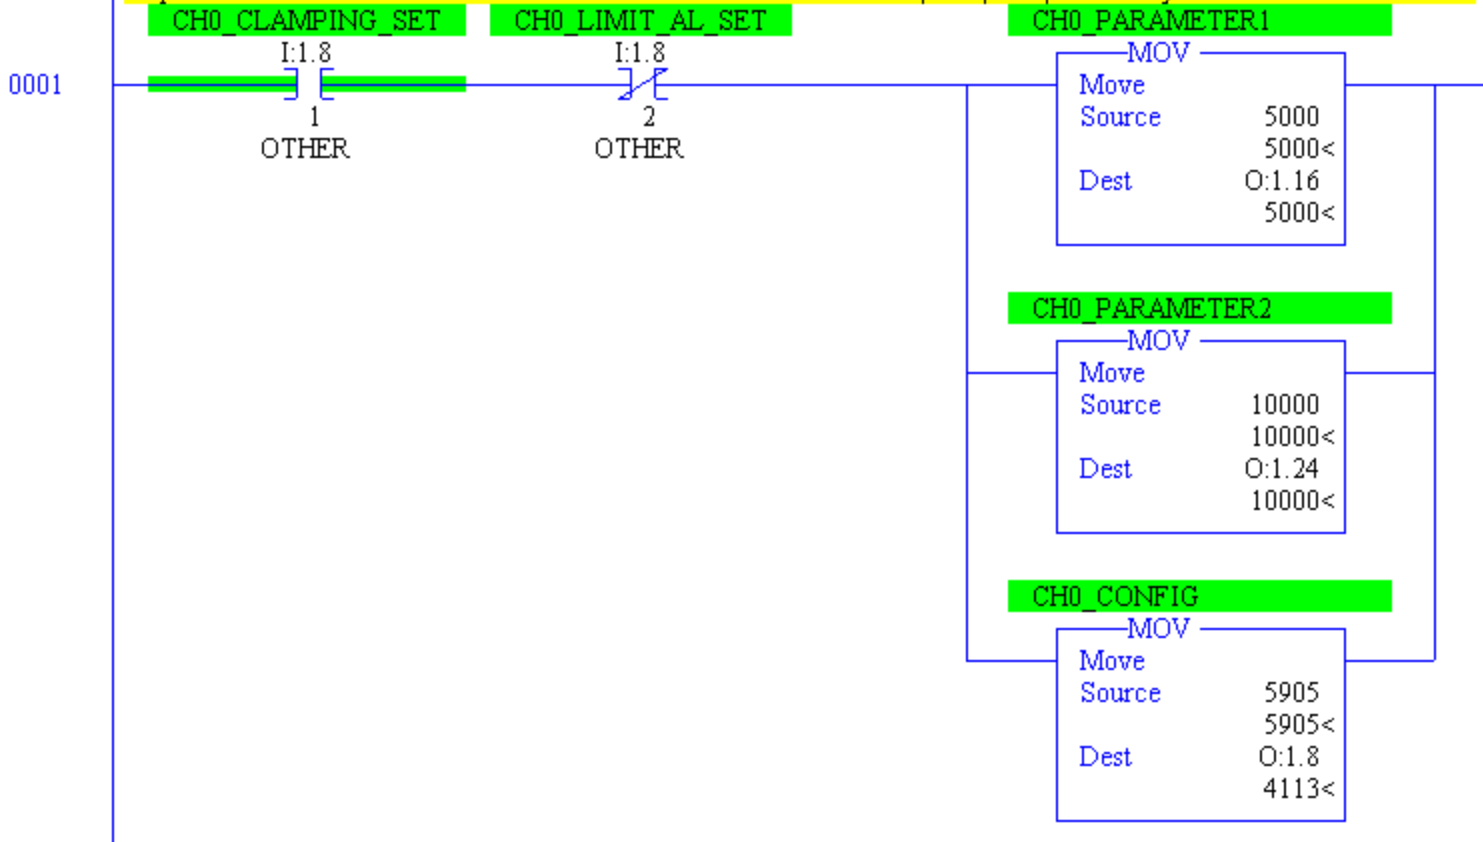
CH0_CLAMPING_SET
I:1.8
1
OTHER

CH0_LIMIT_AL_SET
I:1.8
2
OTHER

0001

CH0_PARAMETER1
MOV
Move
Source 5000
5000<
Dest O:1.16
5000<

CH0_PARAMETER2
MOV
Move
Source 10000
10000<
Dest O:1.24
10000<

CH0_CONFIG
MOV
Move
Source 5905
5905<
Dest O:1.8
4113<